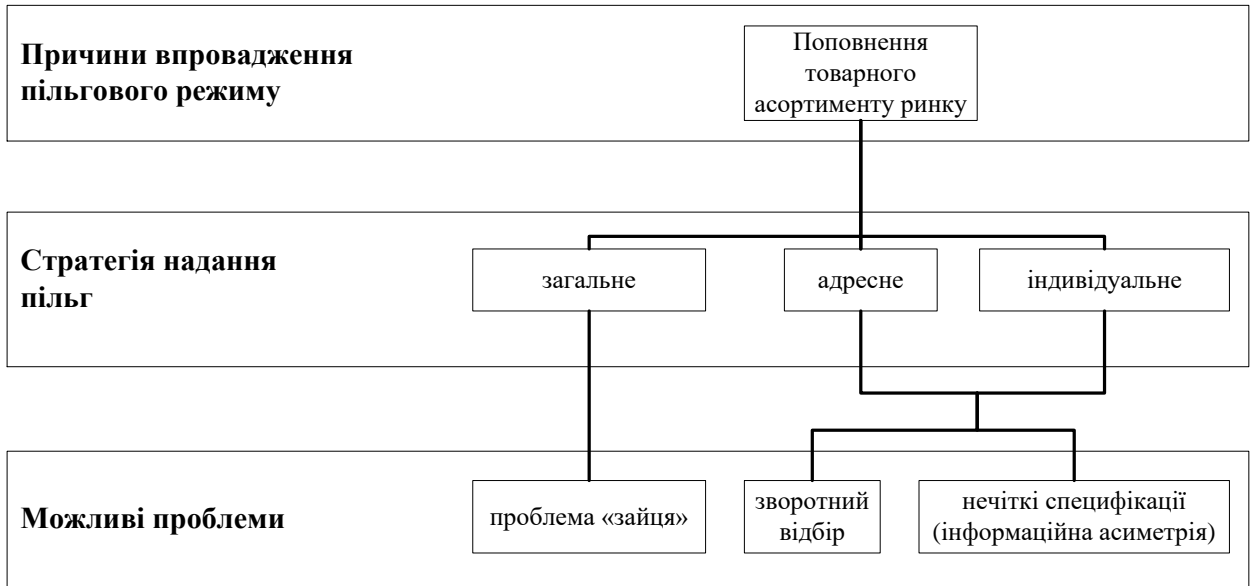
**Причини впровадження пільгового режиму**

Поповнення товарного асортименту ринку

**Стратегія надання пільг**

загальне

адресне

індивідуальне

**Можливі проблеми**

проблема «зайця»

зворотний відбір

нечіткі специфікації (інформаційна асиметрія)